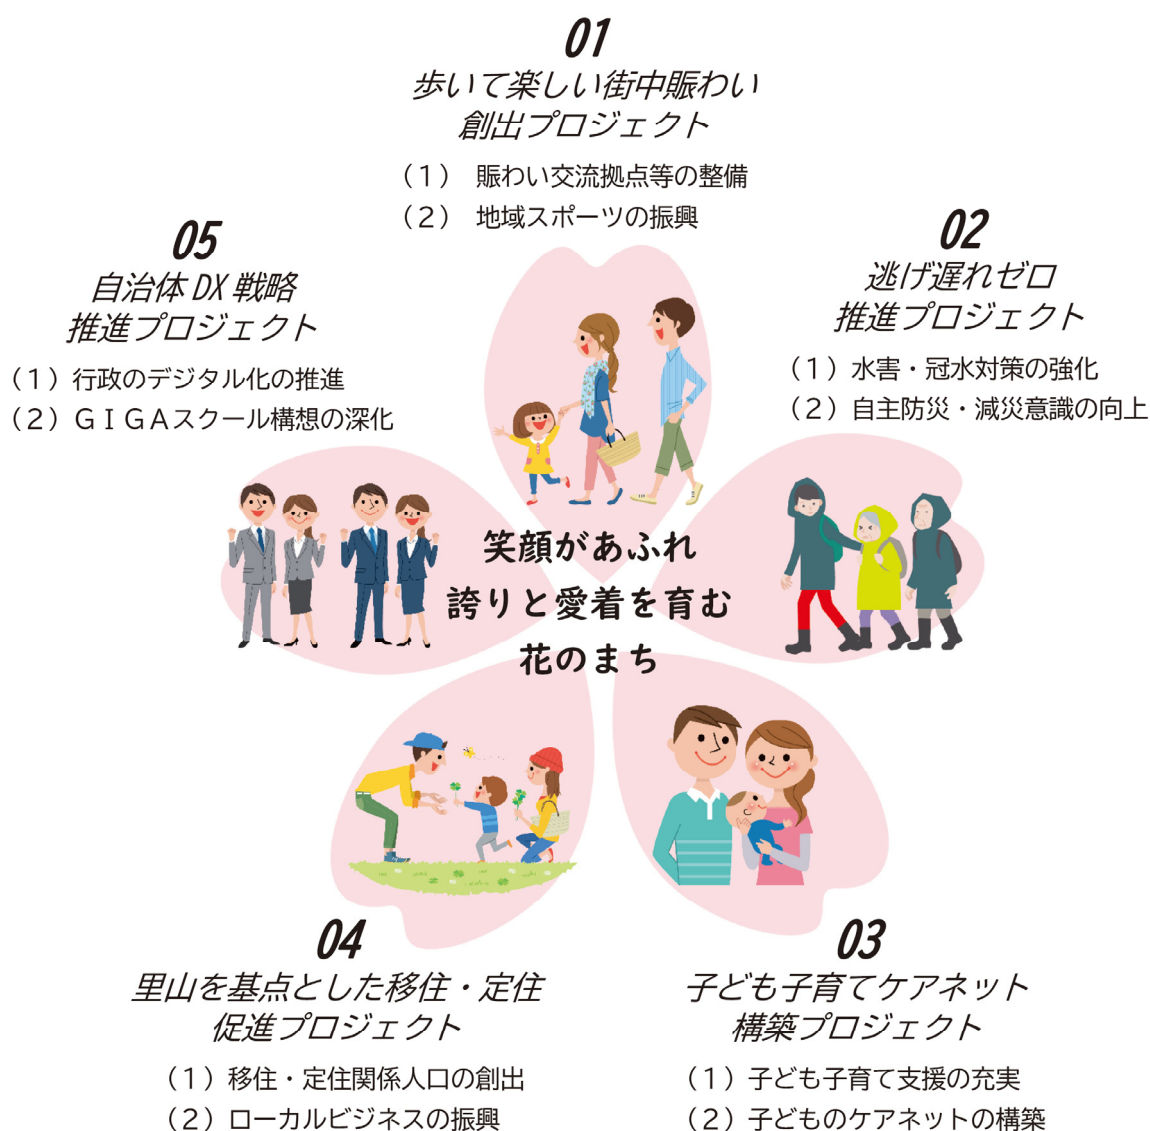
01
歩いて楽しい街中賑わい創出プロジェクト

（１） 賑わい交流拠点等の整備
（２） 地域スポーツの振興

05
自治体 DX 戦略推進プロジェクト

（１）行政のデジタル化の推進
（２）ＧＩＧＡスクール構想の深化

02
逃げ遅れゼロ推進プロジェクト

（１）水害・冠水対策の強化
（２）自主防災・減災意識の向上

笑顔があふれ
誇りと愛着を育む
花のまち

04
里山を基点とした移住・定住促進プロジェクト

（１）移住・定住関係人口の創出
（２）ローカルビジネスの振興

03
子ども子育てケアネット構築プロジェクト

（１）子ども子育て支援の充実
（２）子どものケアネットの構築